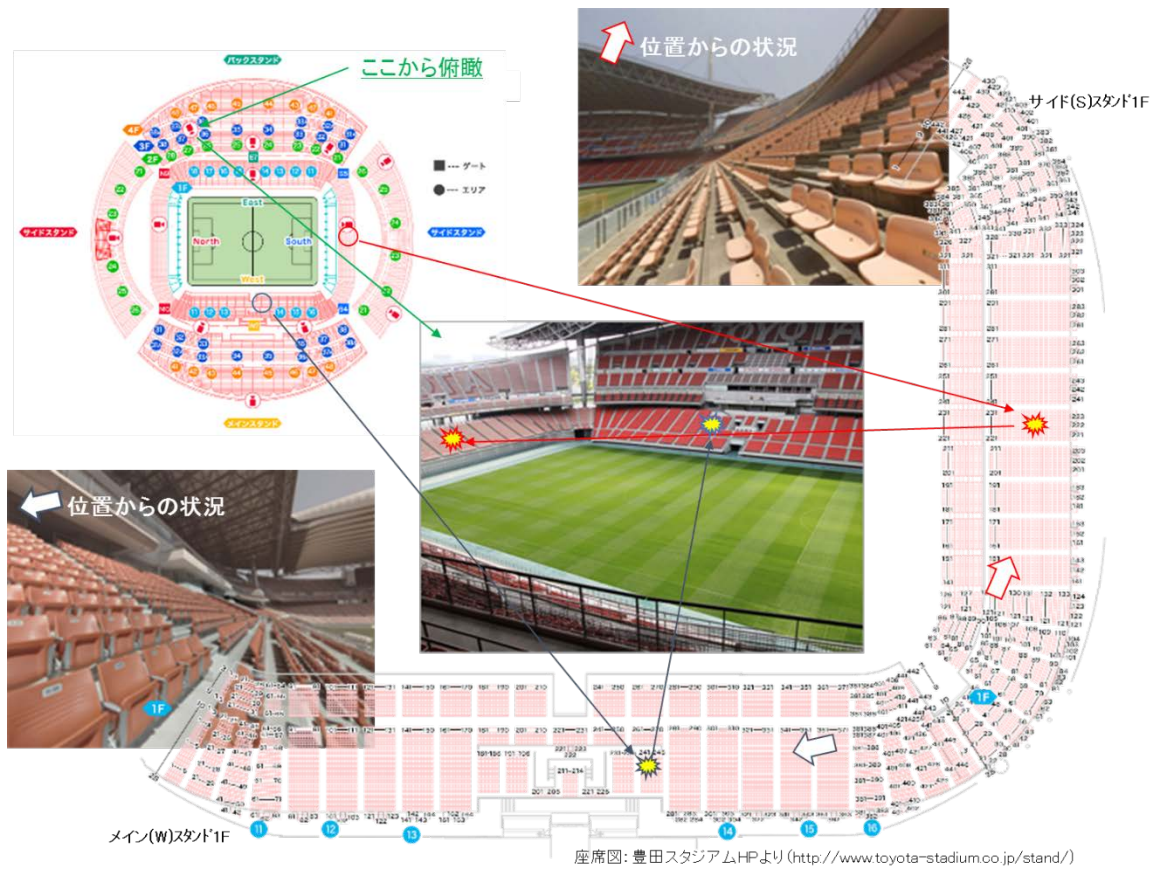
ここから俯瞰

バックスタンド

4F
3F
2F
1F

East
North
South
West

■ --- ゲート
● --- エリア

サイドスタンド
サイドスタンド
メインスタンド

位置からの状況

サイド(S)スタンド1F

位置からの状況

1F

1F

11 12 13 14 15 16

メイン(W)スタンド1F

座席図：豊田スタジアムHPより（http://www.toyota-stadium.co.jp/stand/）